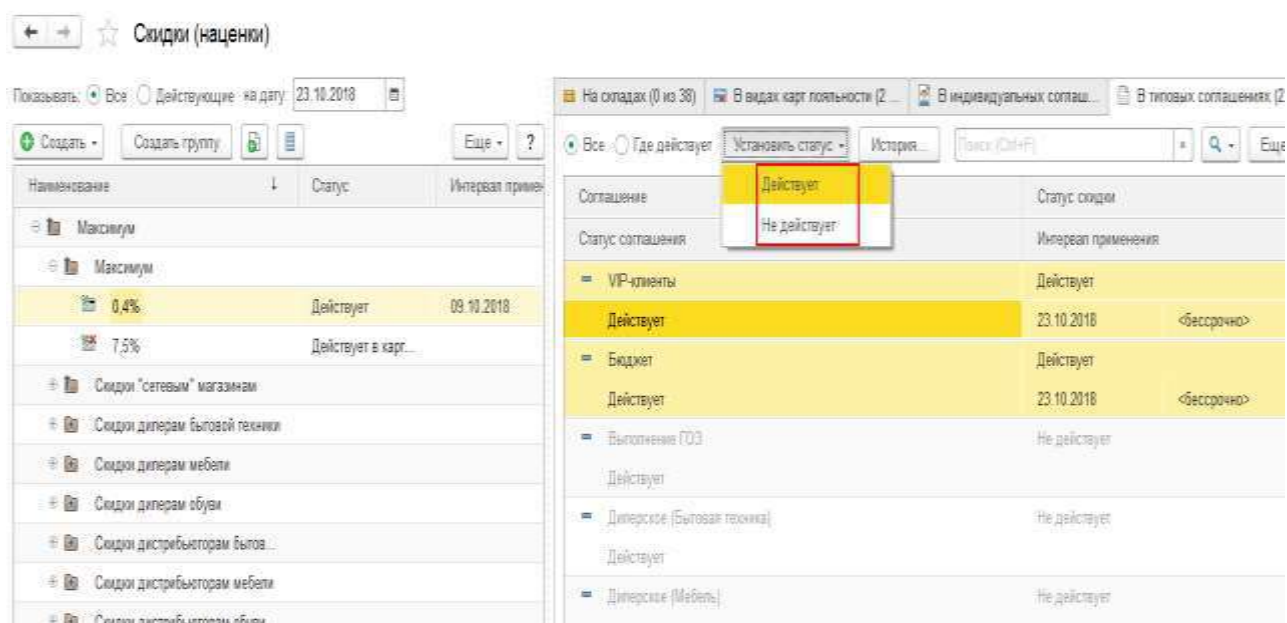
Скидки (наценки)

Показывать: Все Действующие на дату: 23.10.2018

Создать · Создать группу Еще · ?

| Наименование | Статус | Интервал приме |
|---|---|---|
| Максимум | | |
| Максимум | | |
| 0,4% | Действует | 09.10.2018 |
| 7,5% | Действует в карт... | |
| Скидки "сетевым" магазинам | | |
| Скидки дилерам бытовой техники | | |
| Скидки дилерам мебели | | |
| Скидки дилерам обуви | | |
| Скидки дистребьюторам бытов... | | |
| Скидки дистребьюторам мебели | | |
| Скидки дистребьюторам обуви | | |

На складах (0 из 38) В видах карт лояльности (2 ... В индивидуальных соглаш... В типовых соглашениях (2

Все Где действует Установить статус · История... Поиск (Ctrl+F) Еще

Действует
Не действует

| Соглашение | Статус скидки | |
|---|---|---|
| Статус соглашения | Интервал применения | |
| VIP-клиенты | Действует | |
| Действует | 23.10.2018 | <бессрочно> |
| Бюджет | Действует | |
| Действует | 23.10.2018 | <бессрочно> |
| Выполнение ГОЗ | Не действует | |
| Действует | | |
| Дилерское (Бытовая техника) | Не действует | |
| Действует | | |
| Дилерское (Мебель) | Не действует | |